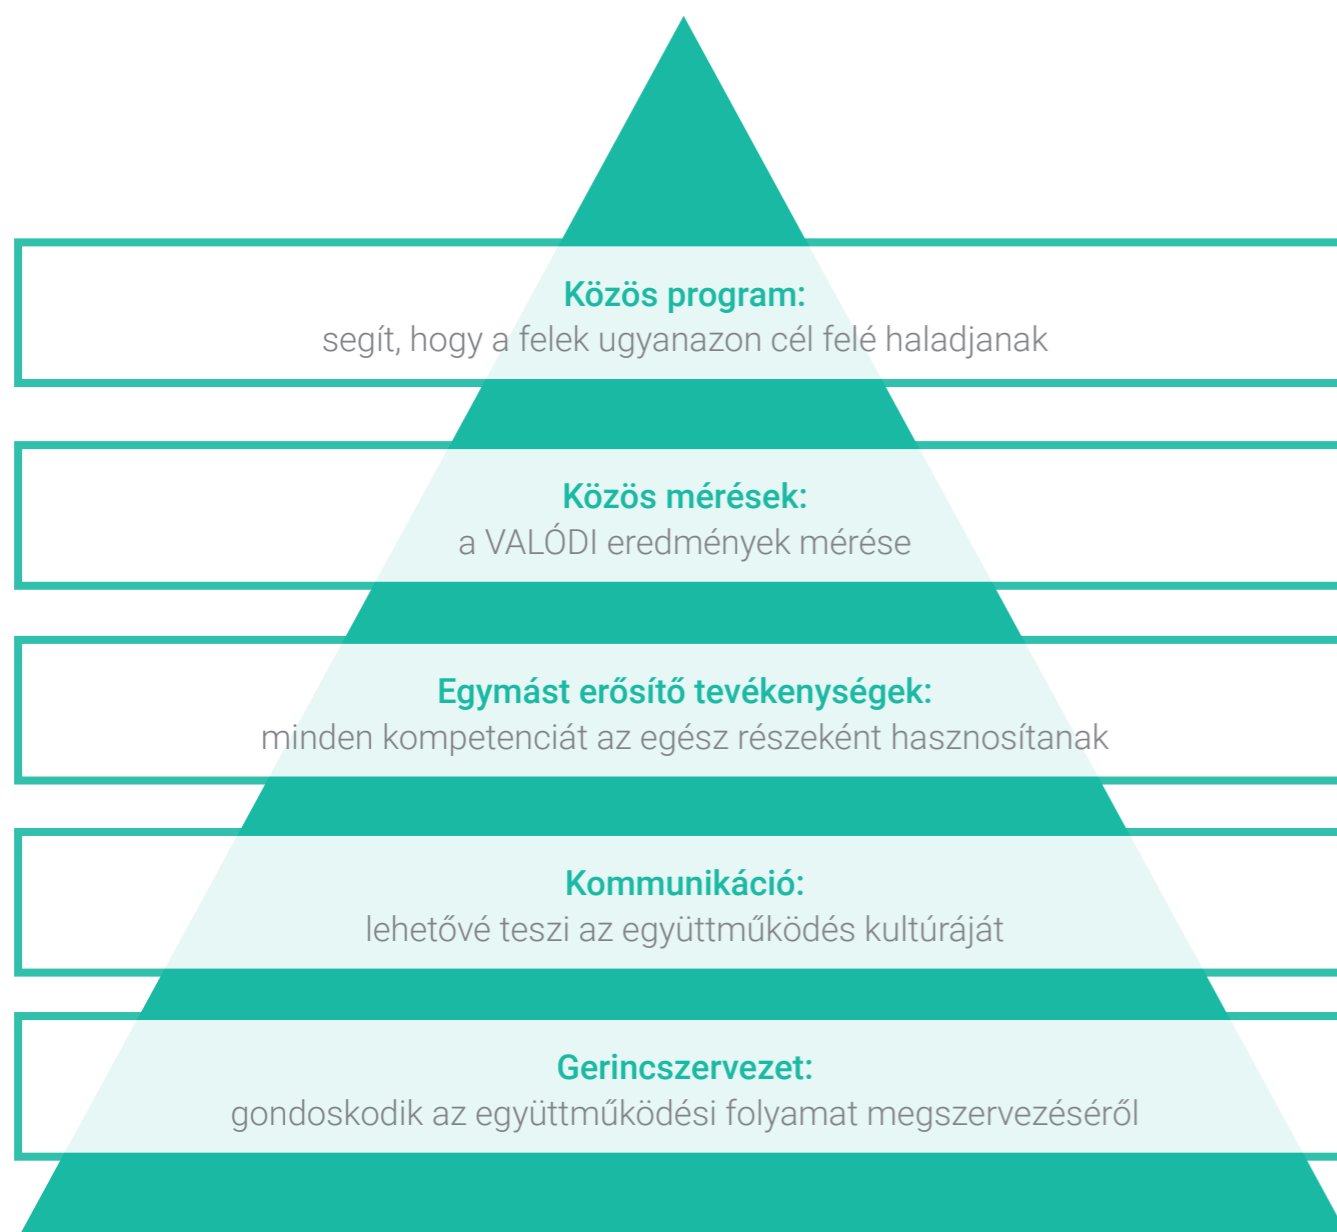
Közös program:
segít, hogy a felek ugyanazon cél felé haladjanak

Közös mérések:
a VALÓDI eredmények mérése

Egymást erősítő tevékenységek:
minden kompetenciát az egész részeként hasznosítanak

Kommunikáció:
lehetővé teszi az együttműködés kultúráját

Gerincszervezet:
gondoskodik az együttműködési folyamat megszervezéséről